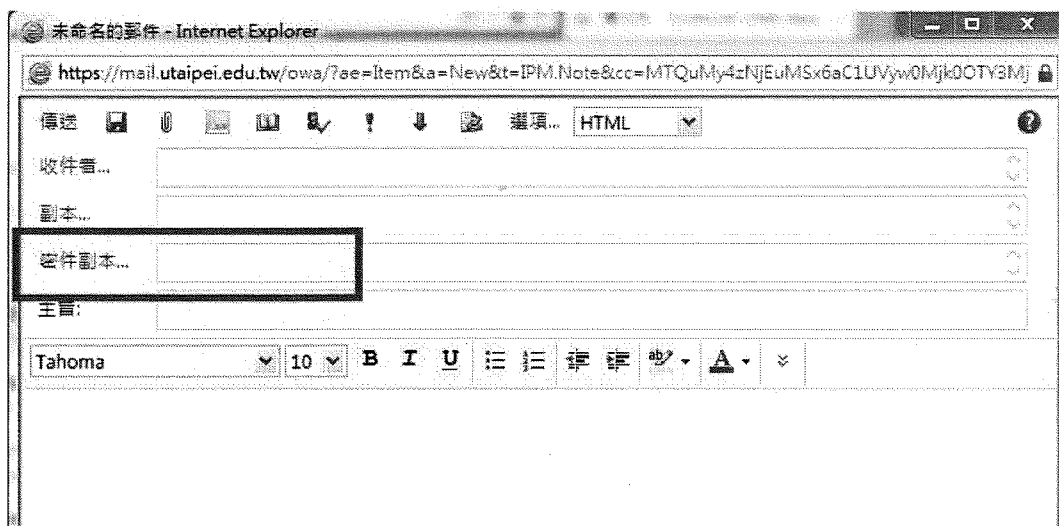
未命名的郵件 - Internet Explorer

https://mail.utaipei.edu.tw/owa/?ae=Item&a=New&t=IPM.Note&cc=MTQuMy4zNjEuMSx6aC1UVyw0Mjk0OTY3Mj

傳送 選項... HTML

收件者...

副本...

密件副本...

主旨:

Tahoma 10 B I U